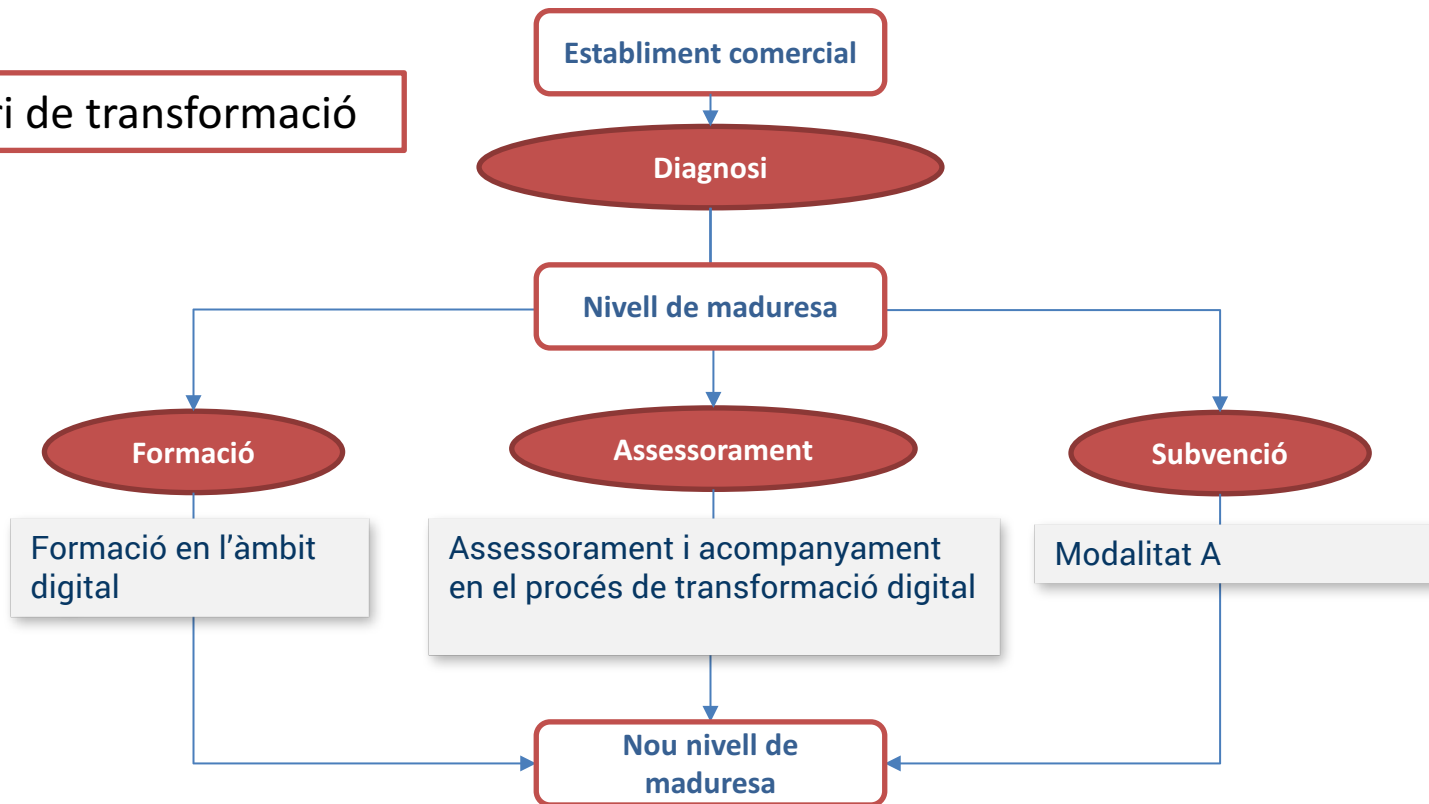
ri de transformació

Establiment comercial

Diagnosi

Nivell de maduresa

Formació

Assessorament

Subvenció

Formació en l'àmbit digital

Assessorament i acompanyament en el procés de transformació digital

Modalitat A

Nou nivell de maduresa